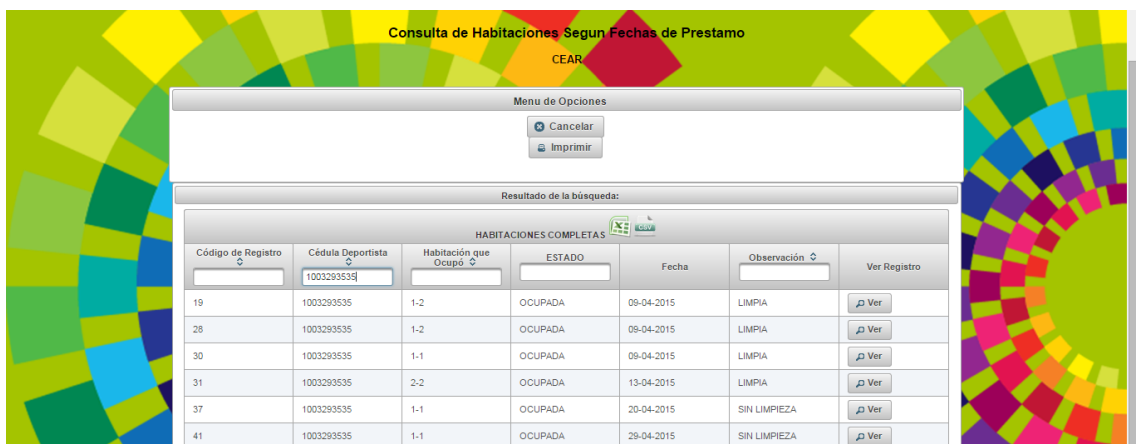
Consulta de Habitaciones Segun Fechas de Prestamo

CEAR

Menu de Opciones

Cancelar

Imprimir

Resultado de la búsqueda:

HABITACIONES COMPLETAS

| Código de Registro | Cédula Deportista | Habitación que Ocupó | ESTADO | Fecha | Observación | Ver Registro |
|---|---|---|---|---|---|---|
| | 1003293535 | | | | | |
| 19 | 1003293535 | 1-2 | OCUPADA | 09-04-2015 | LIMPIA | Ver |
| 28 | 1003293535 | 1-2 | OCUPADA | 09-04-2015 | LIMPIA | Ver |
| 30 | 1003293535 | 1-1 | OCUPADA | 09-04-2015 | LIMPIA | Ver |
| 31 | 1003293535 | 2-2 | OCUPADA | 13-04-2015 | LIMPIA | Ver |
| 37 | 1003293535 | 1-1 | OCUPADA | 20-04-2015 | SIN LIMPIEZA | Ver |
| 41 | 1003293535 | 1-1 | OCUPADA | 29-04-2015 | SIN LIMPIEZA | Ver |